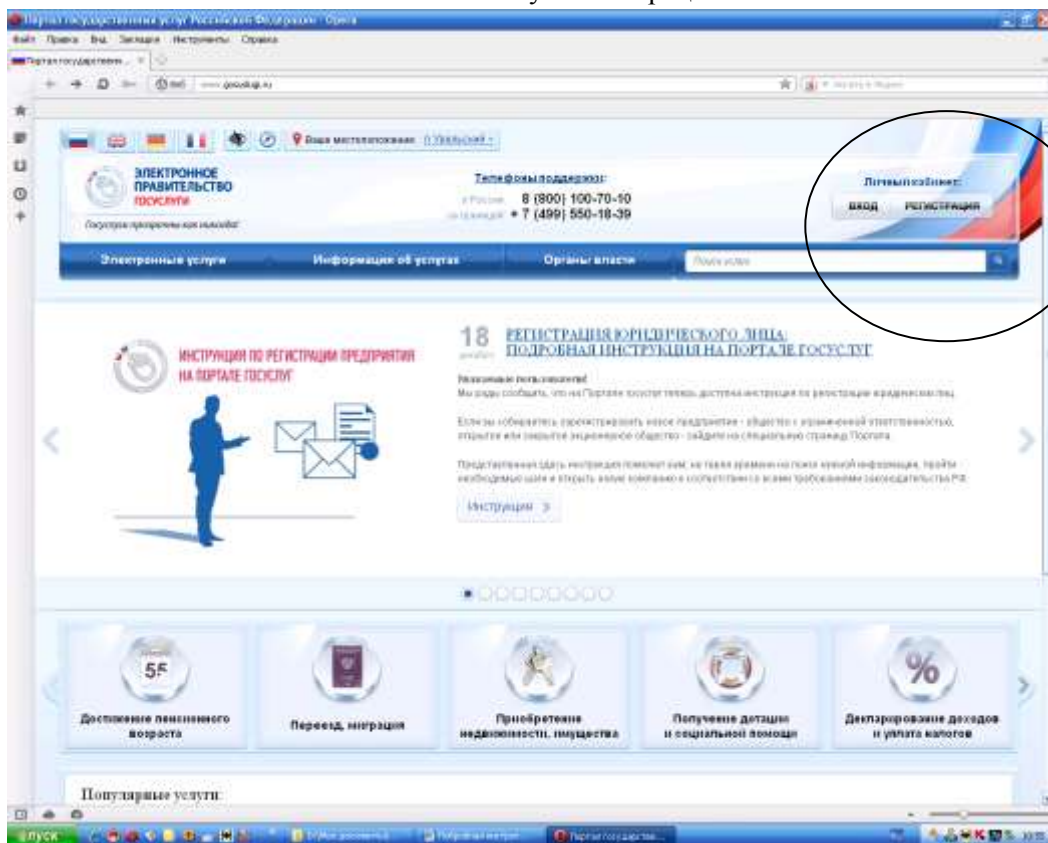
Портал государственных услуг Российской Федерации - Opera
Файл Правка Вид Закладки Инструменты Справка
Портал государственн...
www.gosuslugi.ru

Ваше местоположение: г.Уральский

ЭЛЕКТРОННОЕ ПРАВИТЕЛЬСТВО ГОСУСЛУГИ
Госуслуги проверены как выгодные!

Телефоны поддержки:
в России 8 (800) 100-70-10
за границей + 7 (499) 550-18-39

Личный кабинет:
ВХОД РЕГИСТРАЦИЯ

Электронные услуги
Информация об услугах
Органы власти
Поиск услуг

ИНСТРУКЦИЯ ПО РЕГИСТРАЦИИ ПРЕДПРИЯТИЯ НА ПОРТАЛЕ ГОСУСЛУГ

18 декабря
РЕГИСТРАЦИЯ ЮРИДИЧЕСКОГО ЛИЦА: ПОДРОБНАЯ ИНСТРУКЦИЯ НА ПОРТАЛЕ ГОСУСЛУГ

Уважаемые пользователи!
Мы рады сообщить, что на Портале госуслуг теперь доступна инструкция по регистрации юридических лиц.

Если вы собираетесь зарегистрировать новое предприятие - общество с ограниченной ответственностью, открытое или закрытое акционерное общество - зайдите на специальную страницу Портала.

Представленная здесь инструкция поможет вам, не тратя времени на поиск нужной информации, пройти необходимые шаги и открыть новую компанию в соответствии со всеми требованиями законодательства РФ.

Инструкция >

55
Достижение пенсионного возраста
Переезд, миграция
Приобретение недвижимости, имущества
Получение дотации и социальной помощи
%
Декларирование доходов и уплата налогов

Популярные услуги:

пуск
Портал государствен...